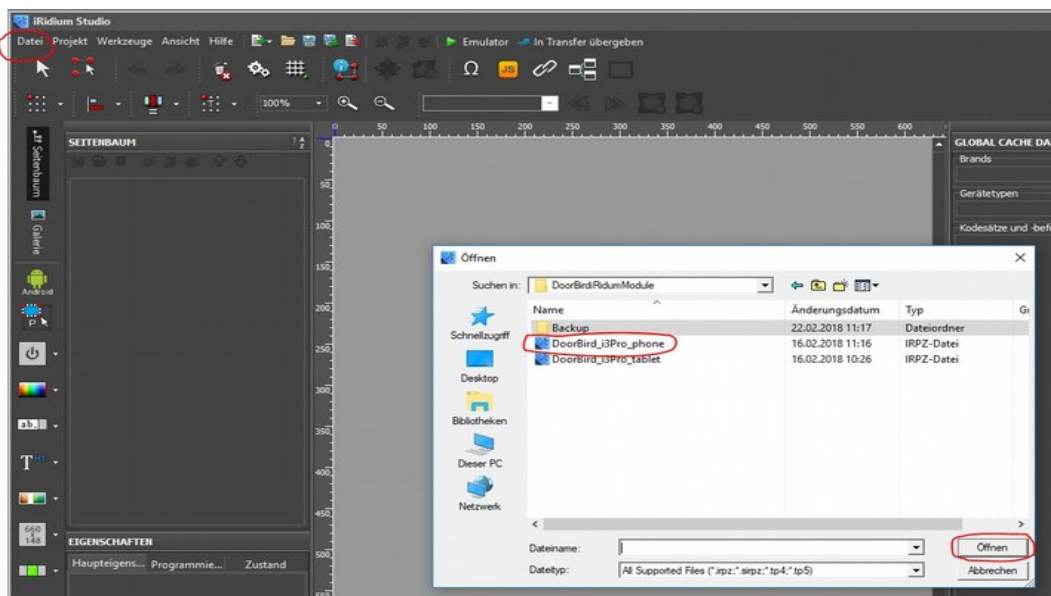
iRidium Studio

Datei Projekt Werkzeuge Ansicht Hilfe Emulator In Transfer übergeben

100%

Seitenbaum Galerie Android

SEITENBAUM

EIGENSCHAFTEN

Haupteigens... Programmie... Zustand

0 50 100 150 200 250 300 350 400 450 500 550 600

GLOBAL CACHE DA

Brands

Gerätetypen

Kodesätze und -bef

Öffnen

Suchen in: DoorBirdiRidumModule

| Name | Änderungsdatum | Typ | Gi |
|---|---|---|---|
| Backup | 22.02.2018 11:17 | Dateiordner | |
| DoorBird_i3Pro_phone | 16.02.2018 11:16 | IRPZ-Datei | |
| DoorBird_i3Pro_tablet | 16.02.2018 10:26 | IRPZ-Datei | |

Schnellzugriff

Desktop

Bibliotheken

Dieser PC

Netzwerk

Dateiname:

Dateityp: All Supported Files (*.irpz;*.sirpz;*.tp4;*.tp5)

Öffnen

Abbrechen